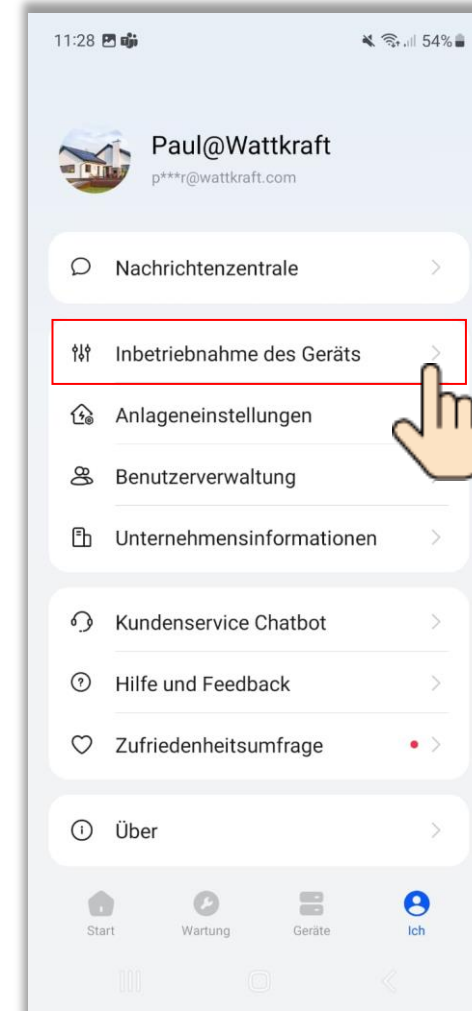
11:28

54%

Paul@Wattkraft
p***r@wattkraft.com

Nachrichtenzentrale

Inbetriebnahme des Geräts

Anlageneinstellungen

Benutzerverwaltung

Unternehmensinformationen

Kundenservice Chatbot

Hilfe und Feedback

Zufriedenheitsumfrage

Über

Start
Wartung
Geräte
Ich